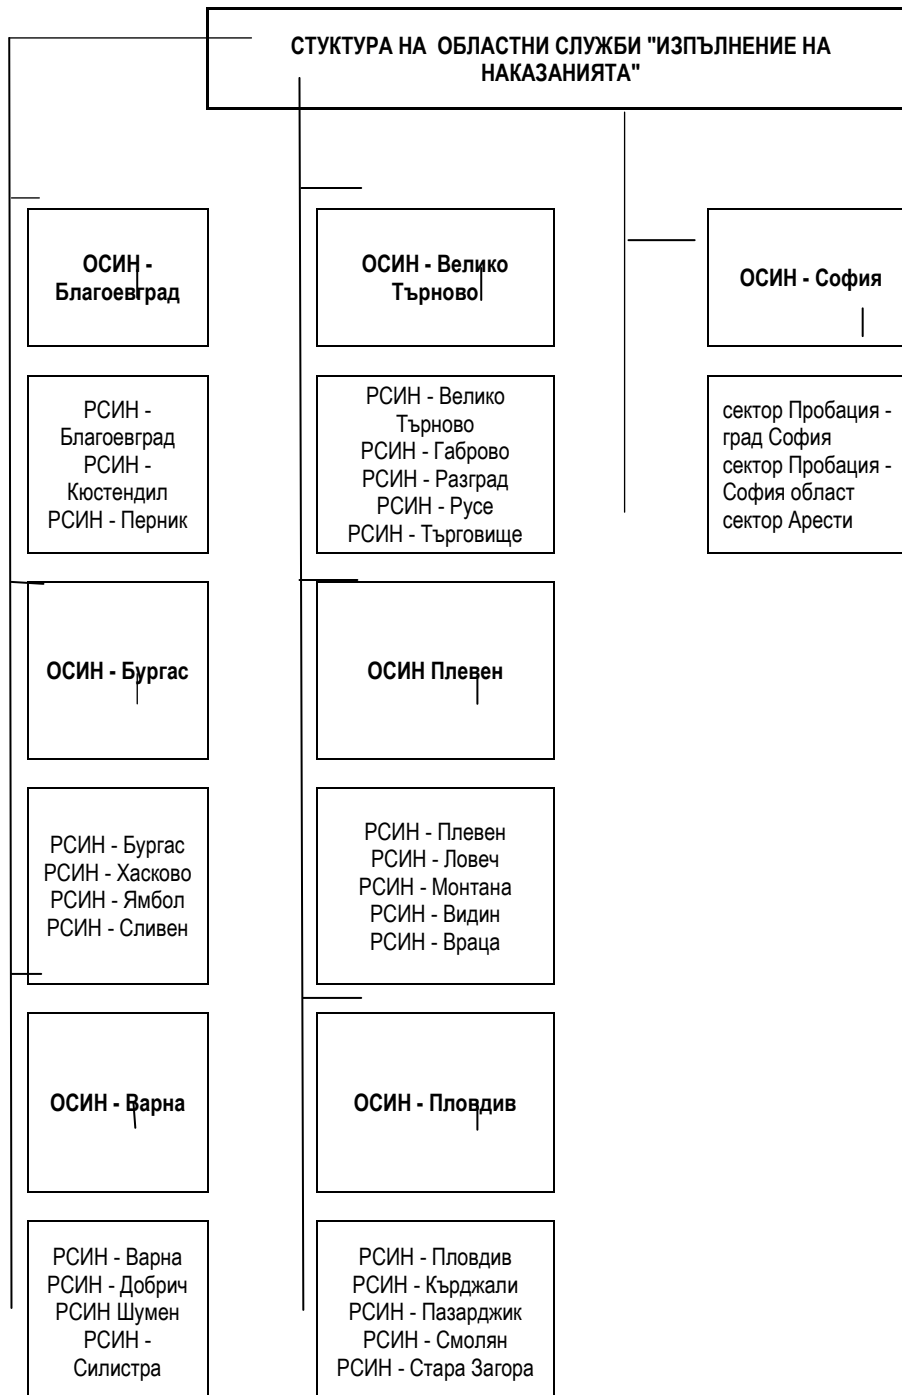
СТУКТУРА НА ОБЛАСТНИ СЛУЖБИ "ИЗПЪЛНЕНИЕ НА НАКАЗАНИЯТА"

ОСИН - Благоевград

РСИН - Благоевград
РСИН - Кюстендил
РСИН - Перник

ОСИН - Бургас

РСИН - Бургас
РСИН - Хасково
РСИН - Ямбол
РСИН - Сливен

ОСИН - Варна

РСИН - Варна
РСИН - Добрич
РСИН Шумен
РСИН - Силистра

ОСИН - Велико Търново

РСИН - Велико Търново
РСИН - Габрово
РСИН - Разград
РСИН - Русе
РСИН - Търговище

ОСИН Плевен

РСИН - Плевен
РСИН - Ловеч
РСИН - Монтана
РСИН - Видин
РСИН - Враца

ОСИН - Пловдив

РСИН - Пловдив
РСИН - Кърджали
РСИН - Пазарджик
РСИН - Смолян
РСИН - Стара Загора

ОСИН - София

сектор Пробация - град София
сектор Пробация - София област
сектор Арести